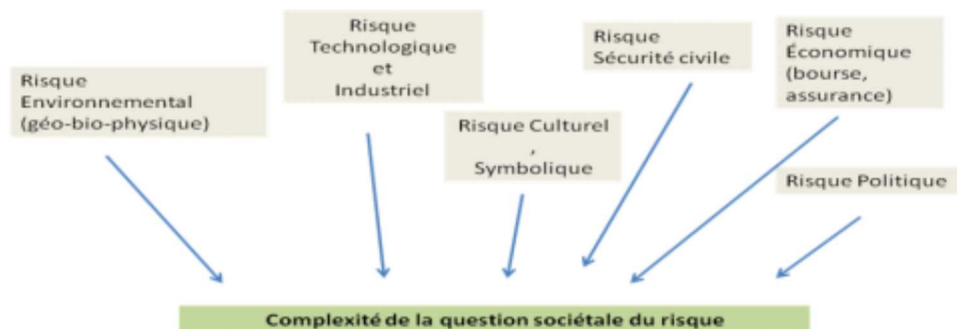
Risque Environnemental (géo-bio-physique)

Risque Technologique et Industriel

Risque Culturel , Symbolique

Risque Sécurité civile

Risque Économique (bourse, assurance)

Risque Politique

Complexité de la question sociétale du risque